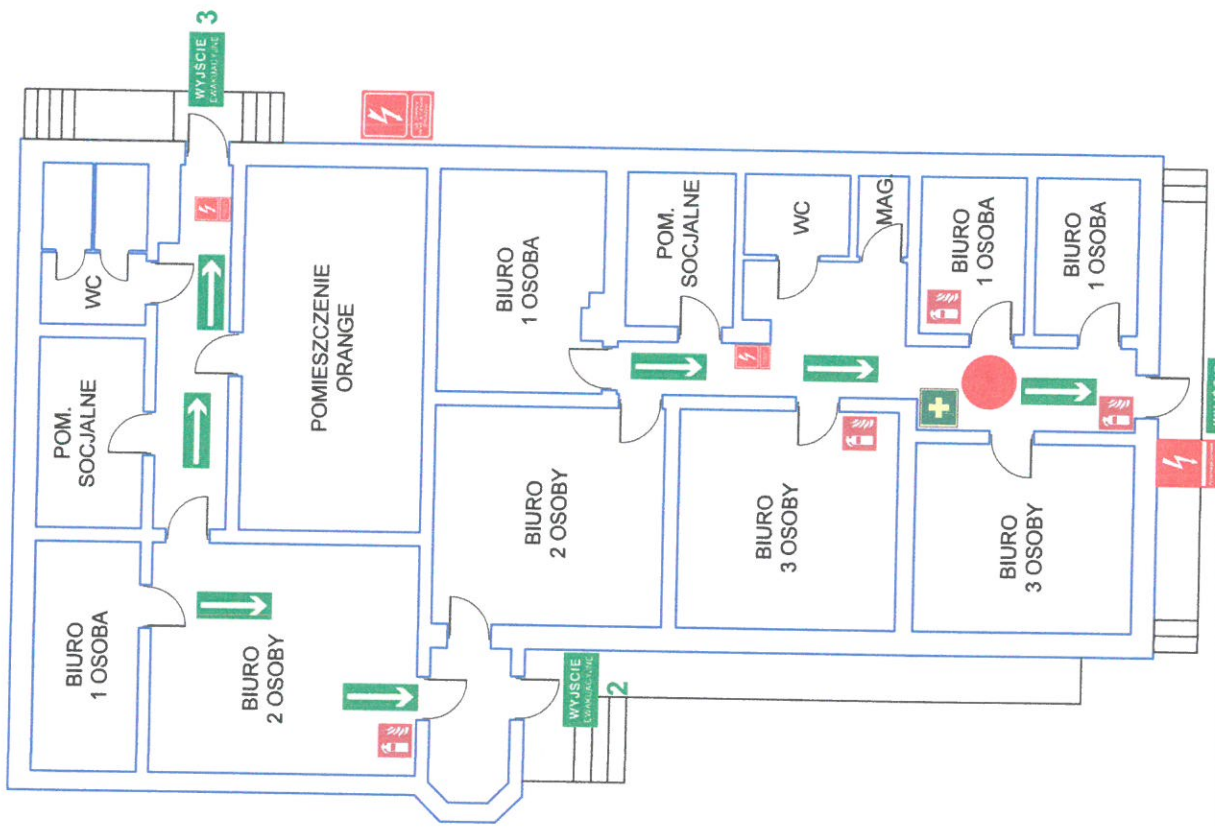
3
WYJŚCIE
EWAKUACYJNE

WC

POM. SOCJALNE

BIURO 1 OSOBA

BIURO 2 OSOBY

POMIESZCZENIE ORANGE

BIURO 1 OSOBA

BIURO 2 OSOBY

POM. SOCJALNE

WC

MAG

BIURO 1 OSOBA

BIURO 1 OSOBA

BIURO 3 OSOBY

BIURO 3 OSOBY

WYJŚCIE
EWAKUACYJNE
2